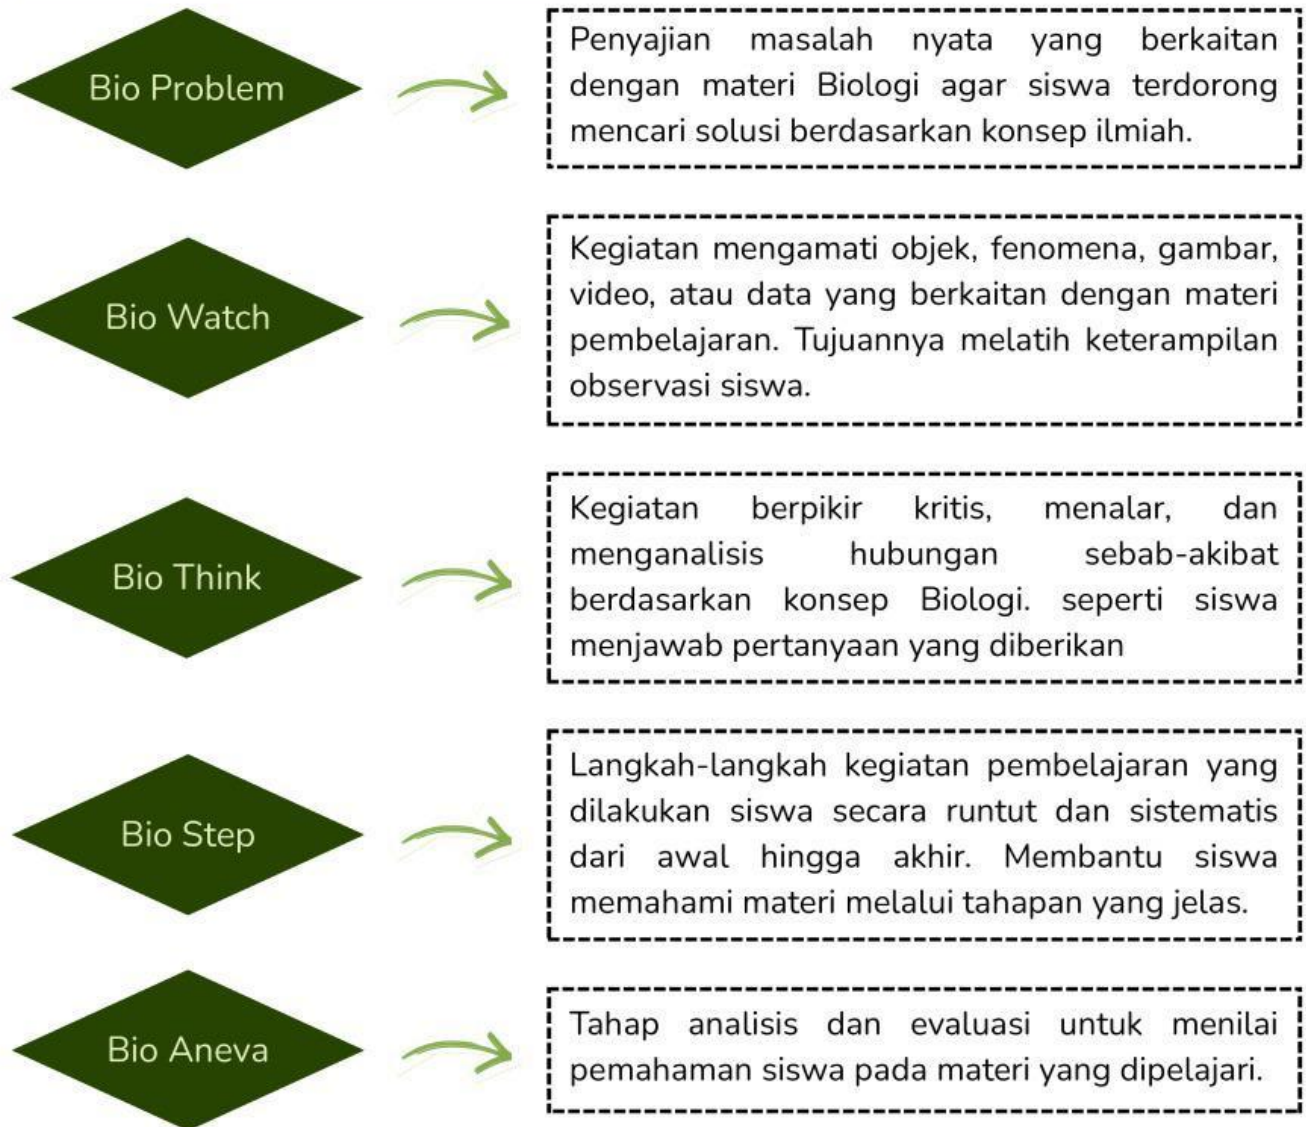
Bio Problem

Penyajian masalah nyata yang berkaitan dengan materi Biologi agar siswa terdorong mencari solusi berdasarkan konsep ilmiah.

Bio Watch

Kegiatan mengamati objek, fenomena, gambar, video, atau data yang berkaitan dengan materi pembelajaran. Tujuannya melatih keterampilan observasi siswa.

Bio Think

Kegiatan berpikir kritis, menalar, dan menganalisis hubungan sebab-akibat berdasarkan konsep Biologi. seperti siswa menjawab pertanyaan yang diberikan

Bio Step

Langkah-langkah kegiatan pembelajaran yang dilakukan siswa secara runtut dan sistematis dari awal hingga akhir. Membantu siswa memahami materi melalui tahapan yang jelas.

Bio Aneva

Tahap analisis dan evaluasi untuk menilai pemahaman siswa pada materi yang dipelajari.